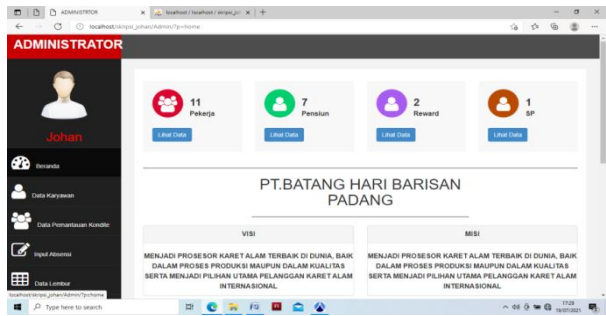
ADMINISTRATOR
localhost / localhost / skripsi_jo
localhost/skripsi_johan/Admin/?p=home

ADMINISTRATOR

Johan

Beranda

Data Karyawan

Data Pemantauan Kondite

Input Absensi

Data Lembur

11
Pekerja
Lihat Data

7
Pensiun
Lihat Data

2
Reward
Lihat Data

1
SP
Lihat Data

PT.BATANG HARI BARISAN PADANG

| VISI | MISI |
|---|---|
| MENJADI PROSESOR KARET ALAM TERBAIK DI DUNIA, BAIK DALAM PROSES PRODUKSI MAUPUN DALAM KUALITAS SERTA MENJADI PILIHAN UTAMA PELANGGAN KARET ALAM INTERNASIONAL | MENJADI PROSESOR KARET ALAM TERBAIK DI DUNIA, BAIK DALAM PROSES PRODUKSI MAUPUN DALAM KUALITAS SERTA MENJADI PILIHAN UTAMA PELANGGAN KARET ALAM INTERNASIONAL |

localhost/skripsi_johan/Admin/?p=home
Type here to search
11:29
16/07/2021